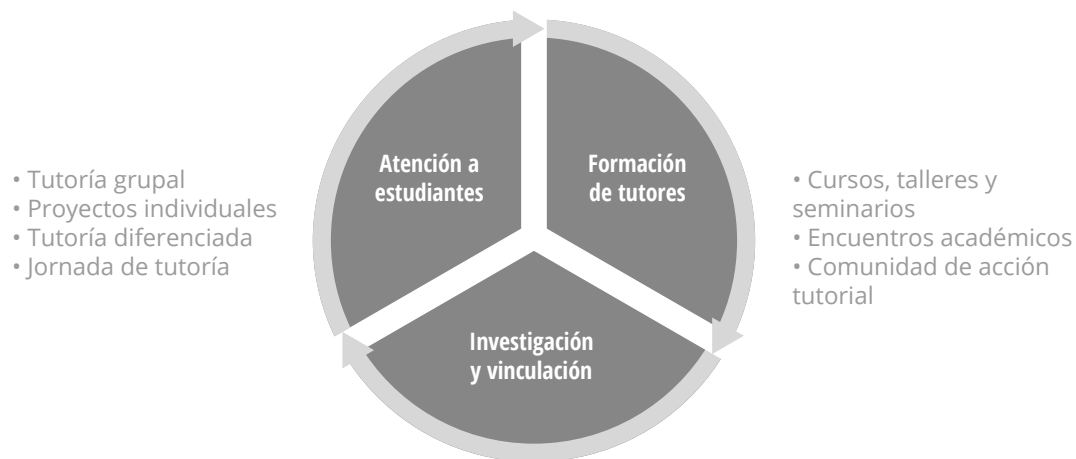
• Tutoría grupal
• Proyectos individuales
• Tutoría diferenciada
• Jornada de tutoría

Atención a estudiantes

Formación de tutores

Investigación y vinculación

• Cursos, talleres y seminarios
• Encuentros académicos
• Comunidad de acción tutorial